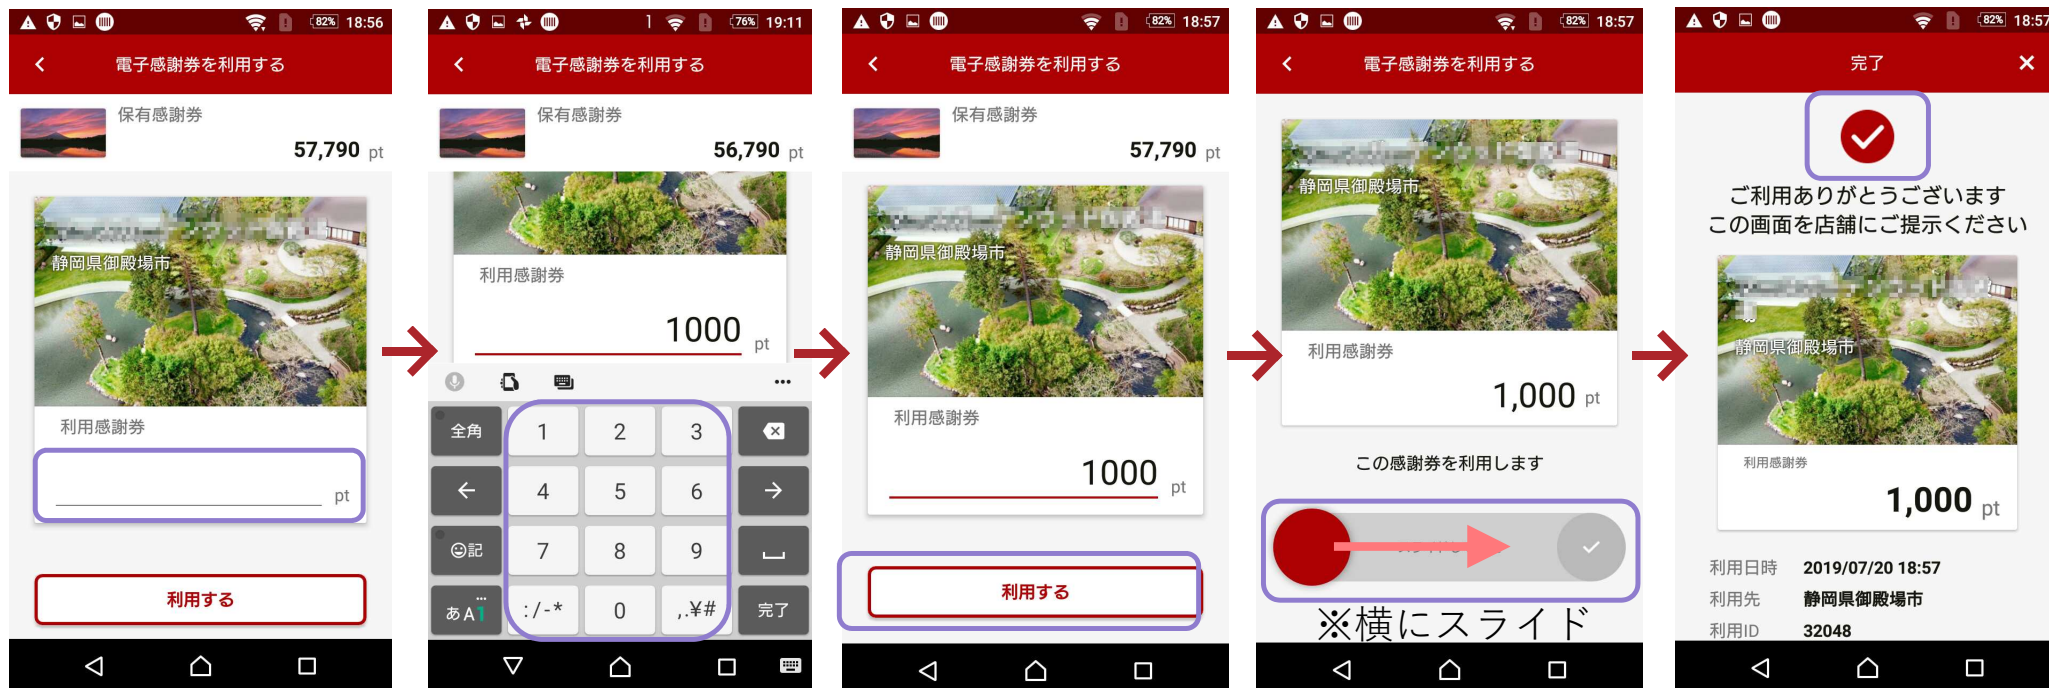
82% 18:56

電子感謝券を利用する

保有感謝券

57,790 pt

静岡県御殿場市

利用感謝券

pt

利用する

76% 19:11

電子感謝券を利用する

保有感謝券

56,790 pt

利用感謝券

1000 pt

全角 1 2 3

4 5 6

☺記 7 8 9

あA1 :/-* 0 ,.¥#

完了

82% 18:57

電子感謝券を利用する

保有感謝券

57,790 pt

静岡県御殿場市

利用感謝券

1000 pt

利用する

82% 18:57

電子感謝券を利用する

静岡県御殿場市

利用感謝券

1,000 pt

この感謝券を利用します

※横にスライド

82% 18:57

完了

ご利用ありがとうございます
この画面を店舗にご提示ください

静岡県御殿場市

利用感謝券

1,000 pt

利用日時 2019/07/20 18:57

利用先 静岡県御殿場市

利用ID 32048